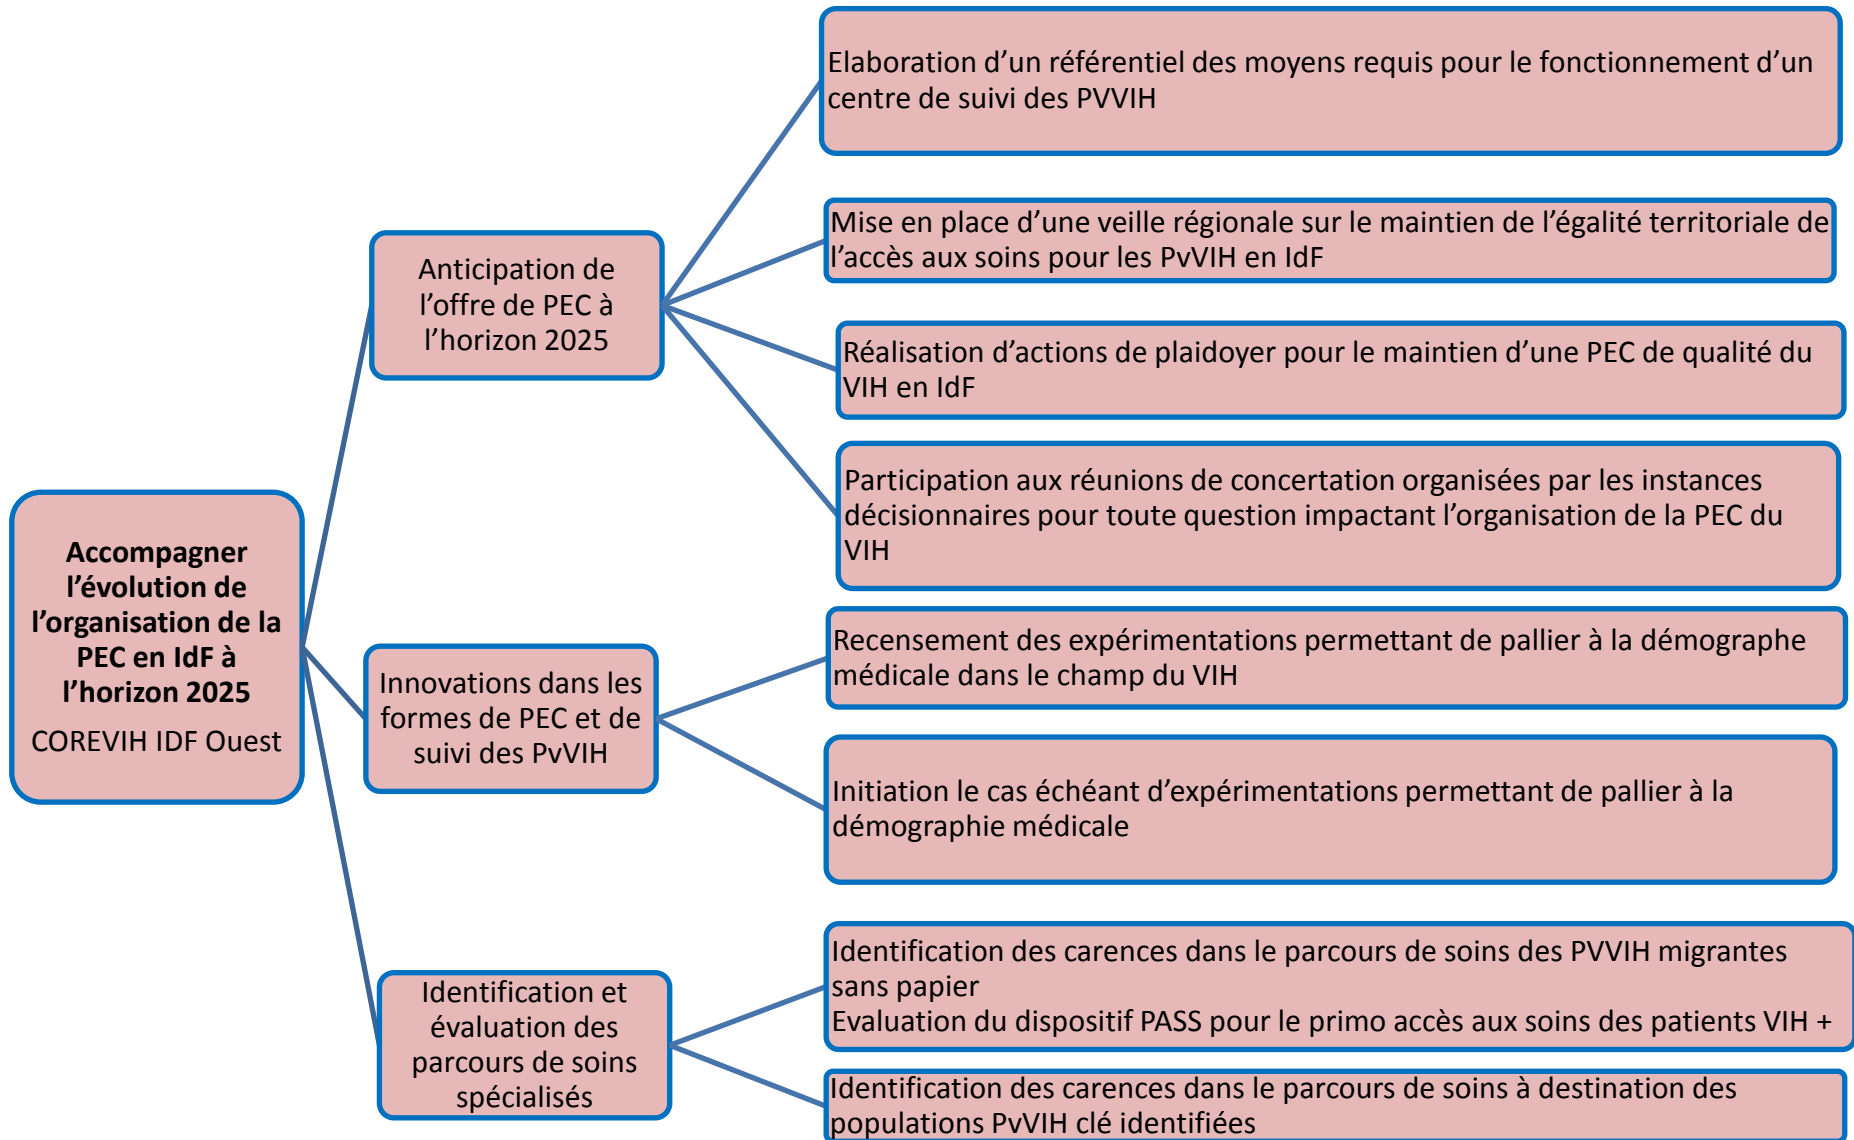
Accompagner l'évolution de l'organisation de la PEC en IdF à l'horizon 2025

COREVIH IDF Ouest

Anticipation de l'offre de PEC à l'horizon 2025

Elaboration d'un référentiel des moyens requis pour le fonctionnement d'un centre de suivi des PVVIH

Mise en place d'une veille régionale sur le maintien de l'égalité territoriale de l'accès aux soins pour les PvVIH en IdF

Réalisation d'actions de plaidoyer pour le maintien d'une PEC de qualité du VIH en IdF

Participation aux réunions de concertation organisées par les instances décisionnaires pour toute question impactant l'organisation de la PEC du VIH

Innovations dans les formes de PEC et de suivi des PvVIH

Recensement des expérimentations permettant de pallier à la démographe médicale dans le champ du VIH

Initiation le cas échéant d'expérimentations permettant de pallier à la démographie médicale

Identification et évaluation des parcours de soins spécialisés

Identification des carences dans le parcours de soins des PVVIH migrantes sans papier
Evaluation du dispositif PASS pour le primo accès aux soins des patients VIH +

Identification des carences dans le parcours de soins à destination des populations PvVIH clé identifiées